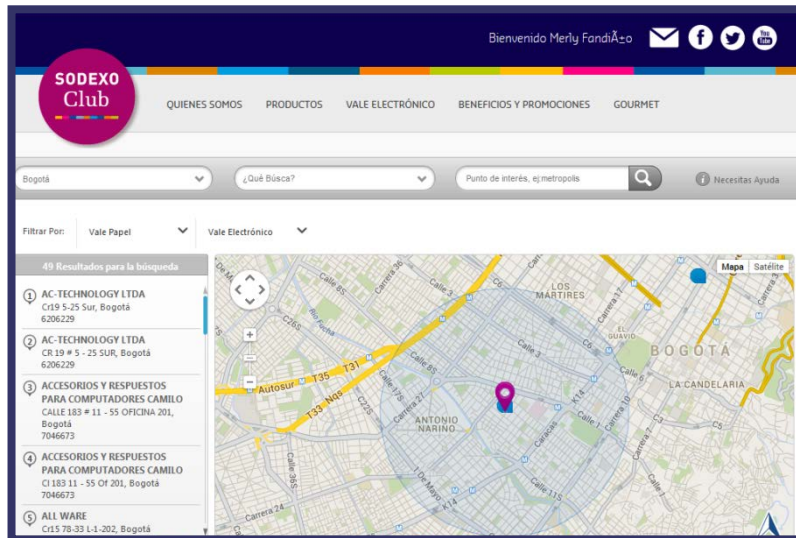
Bienvenido Merly FandiÃ±o

SODEXO Club

QUIENES SOMOS PRODUCTOS VALE ELECTRÓNICO BENEFICIOS Y PROMOCIONES GOURMET

Bogotá

¿Qué Búsca?

Punto de interés, ej:metropolis

Necesitas Ayuda

Filtrar Por: Vale Papel Vale Electrónico

49 Resultados para la búsqueda

1 AC-TECHNOLOGY LTDA
Cr19 5-25 Sur, Bogotá
6206229

2 AC-TECHNOLOGY LTDA
CR 19 # 5 - 25 SUR, Bogotá
6206229

3 ACCESORIOS Y RESPUESTOS PARA COMPUTADORES CAMILO
CALLE 183 # 11 - 55 OFICINA 201, Bogotá
7046673

4 ACCESORIOS Y RESPUESTOS PARA COMPUTADORES CAMILO
Cl 183 11 - 55 Of 201, Bogotá
7046673

5 ALL WARE
Cr15 78-33 L-1-202, Bogotá

Mapa Satélite

LOS MÁRTIRES
BOGOTÁ
LA CANDELARIA
EL GUAVIO
ANTONIO NARIÑO
Autosur
T35 T31
T33 Nqs
Calle 6
Calle 3
Carrera 27
Caracas
Calle 11S
Carrera 10
Carrera 24
1 De Mayo
Calle 1
Carrera 7
K14
C6
Calle 38S
C26S
C25S
Carrera 36
Calle 8S
Carrera 17